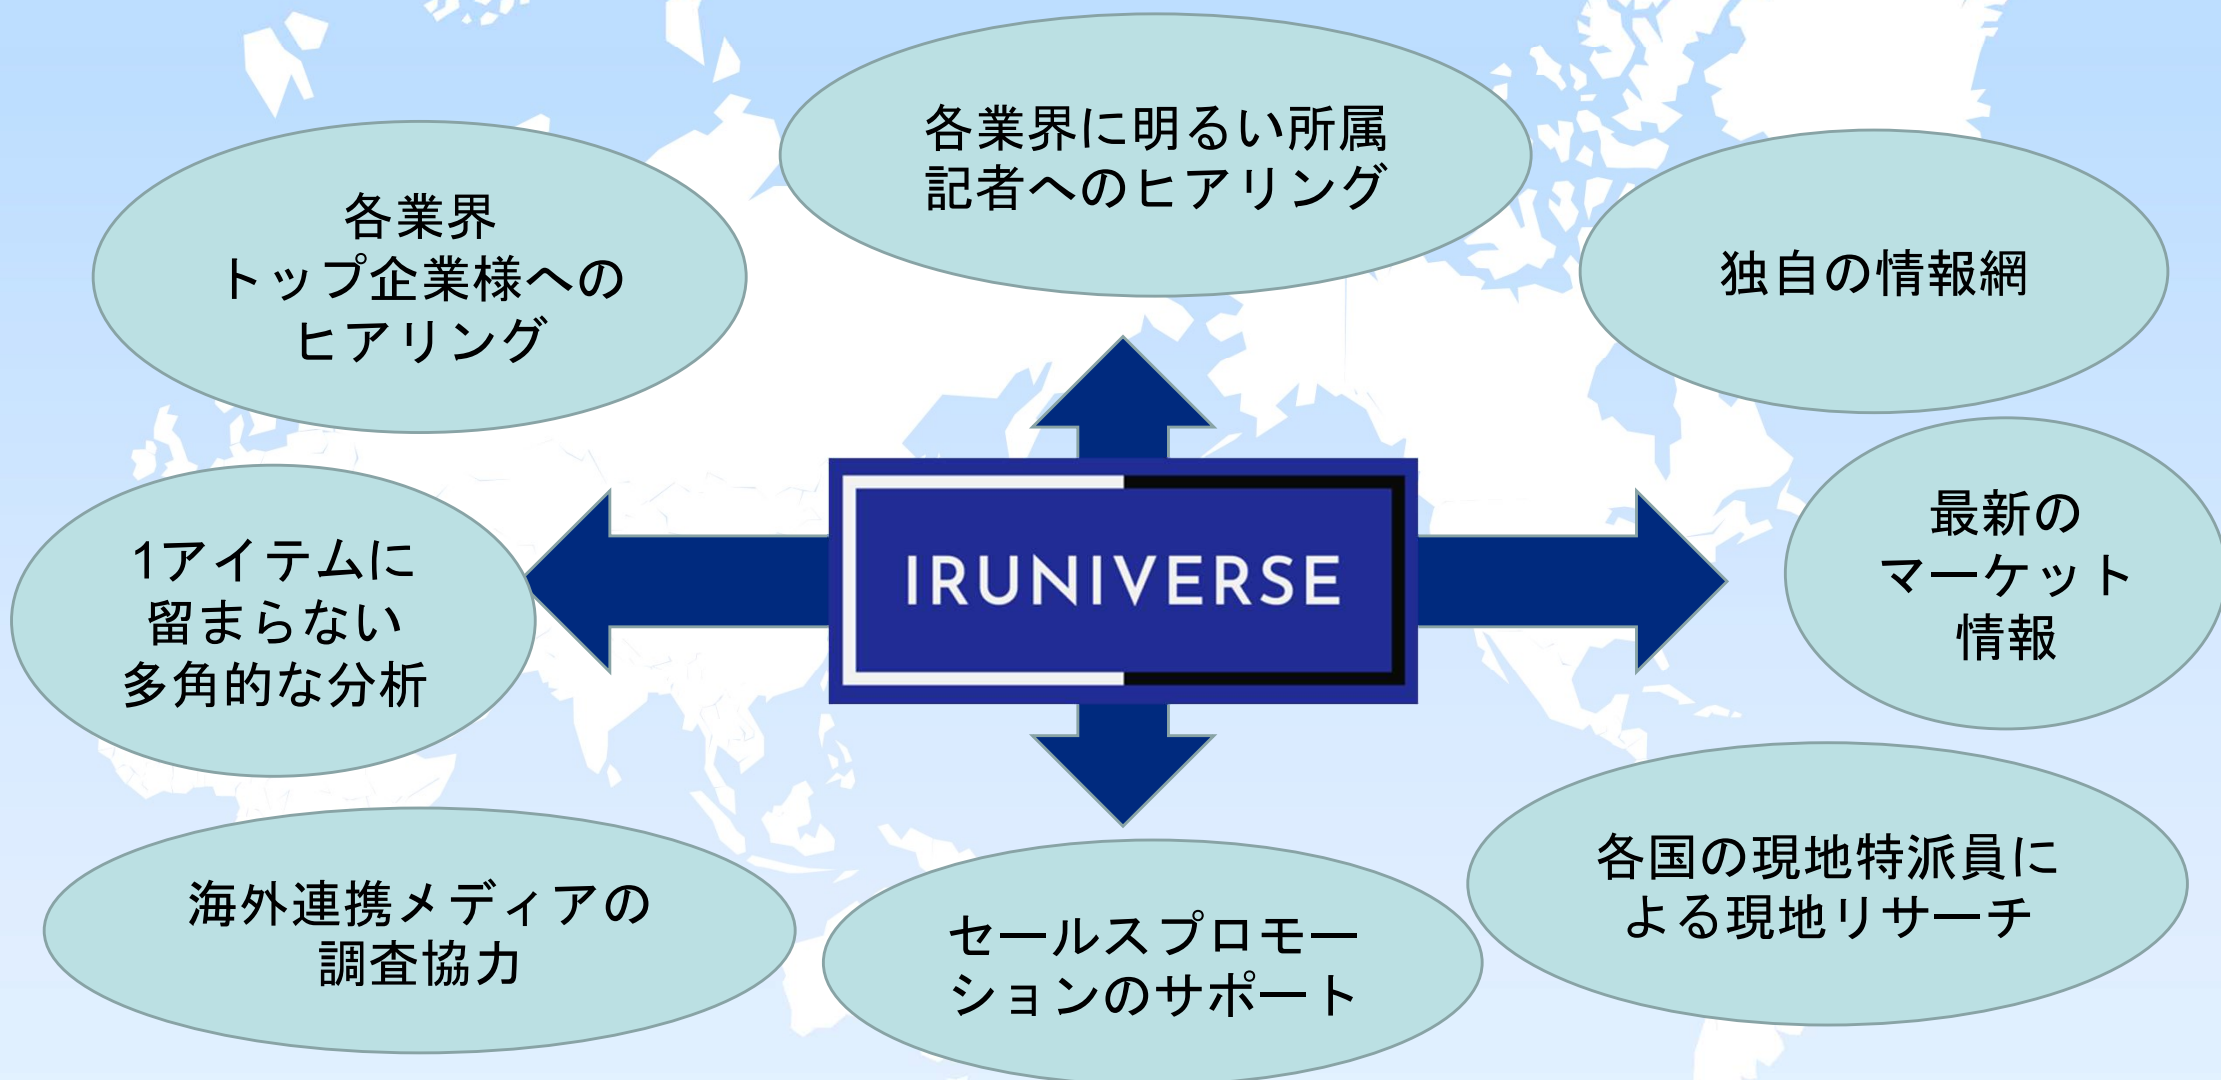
各業界に明るい所属記者へのヒアリング

各業界
トップ企業様への
ヒアリング

独自の情報網

IRUNIVERSE

1アイテムに
留まらない
多角的な分析

最新の
マーケット
情報

各国の現地特派員による現地リサーチ

海外連携メディアの
調査協力

セールスプロモーションのサポート